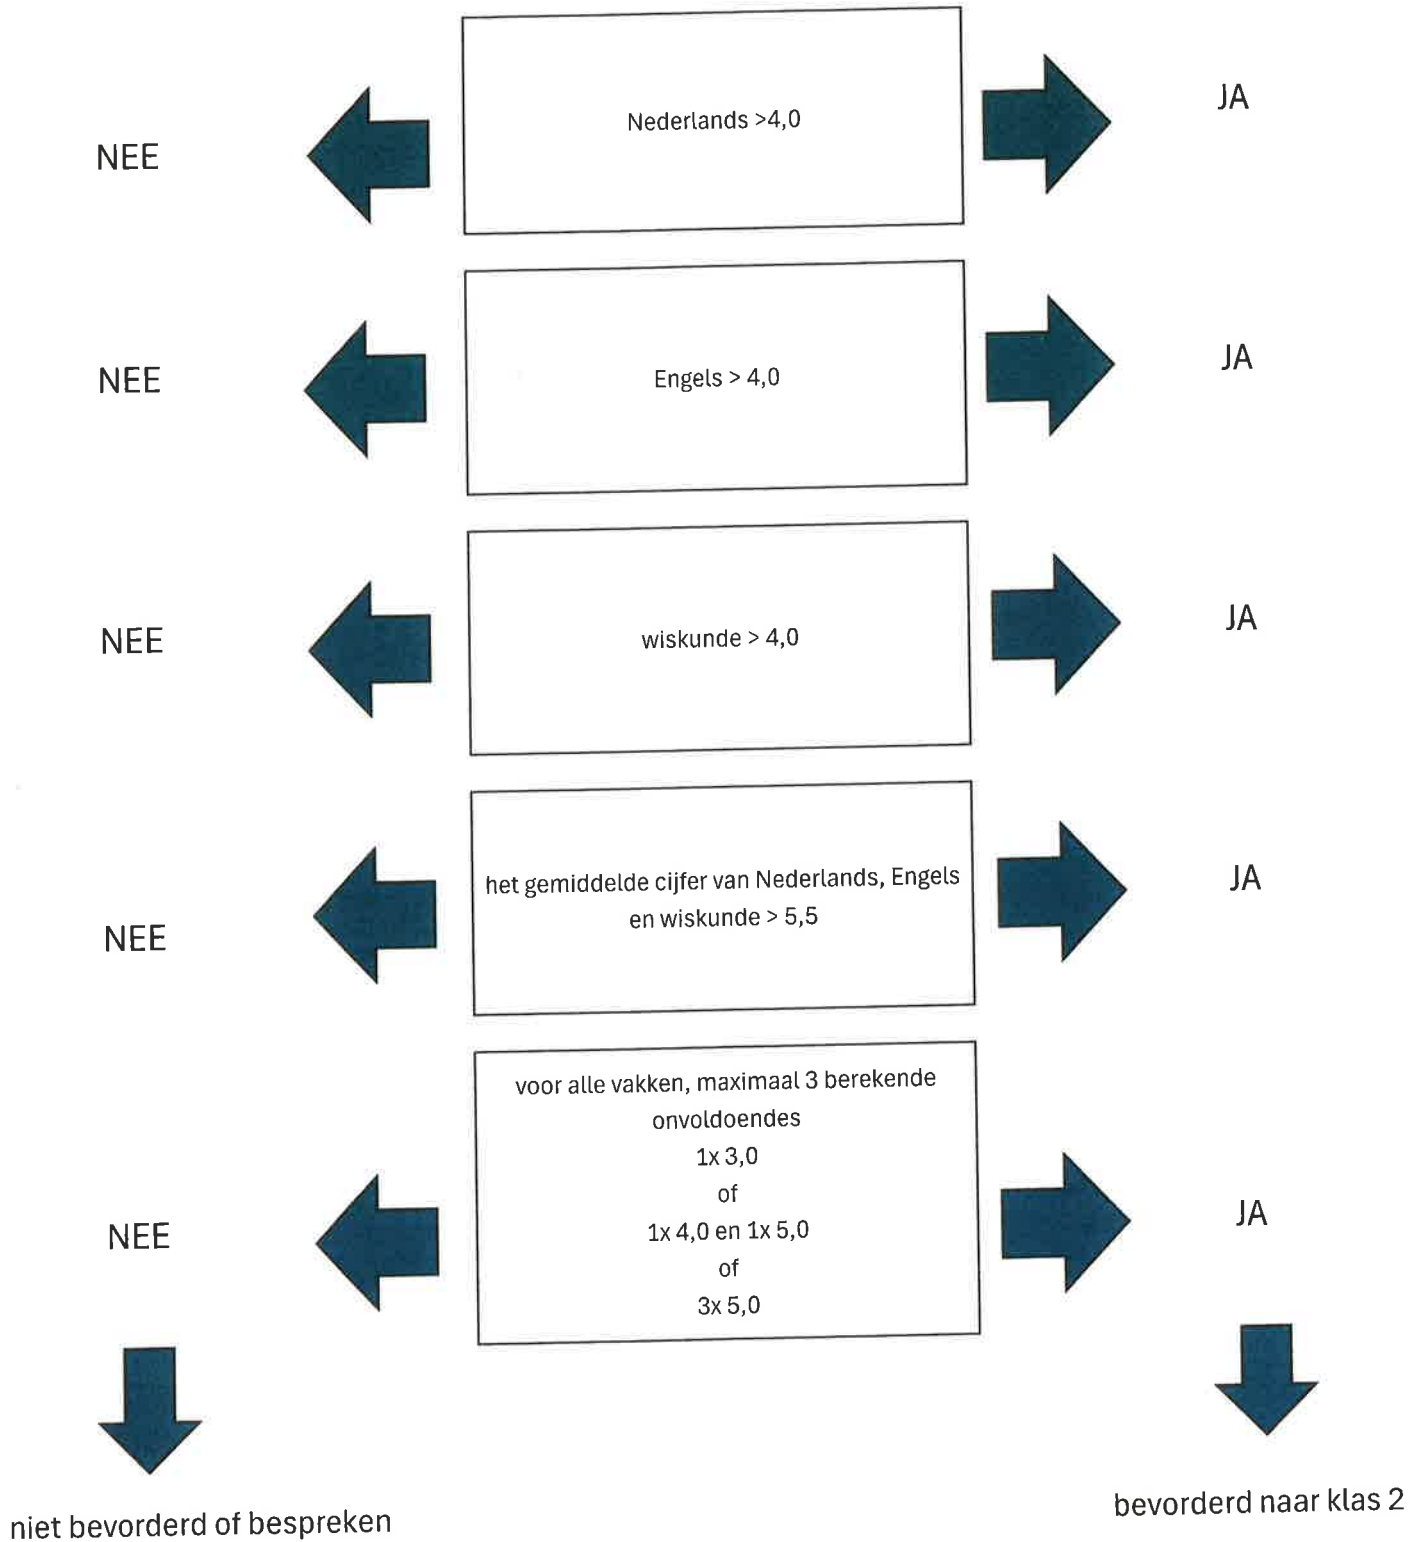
NEE

Nederlands >4,0

JA

NEE

Engels > 4,0

JA

NEE

wiskunde > 4,0

JA

NEE

het gemiddelde cijfer van Nederlands, Engels en wiskunde > 5,5

JA

NEE

voor alle vakken, maximaal 3 berekende onvoldoendes
1x 3,0
of
1x 4,0 en 1x 5,0
of
3x 5,0

JA

niet bevorderd of bespreken

bevorderd naar klas 2